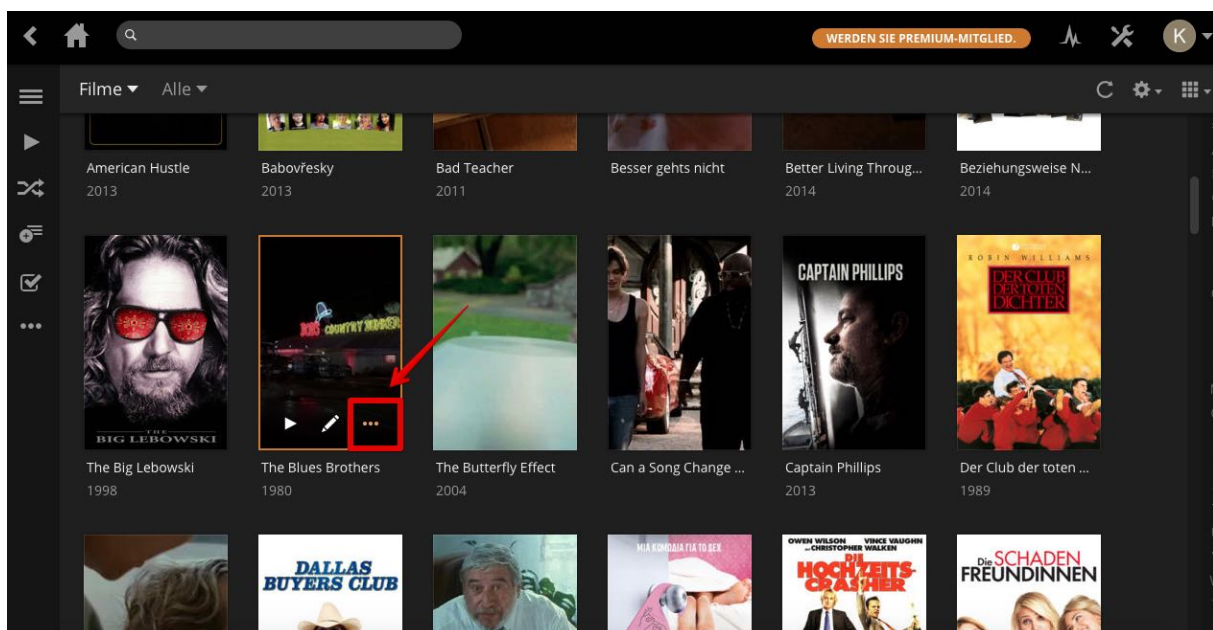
WERDEN SIE PREMIUM-MITGLIED.

K

Filme ▾ Alle ▾

American Hustle
2013

Babovřesky
2013

Bad Teacher
2011

Besser gehts nicht

Better Living Throug...
2014

Beziehungsweise N...
2014

THE BIG LEBOWSKI

The Big Lebowski
1998

The Blues Brothers
1980

The Butterfly Effect
2004

Can a Song Change ...

CAPTAIN PHILLIPS

Captain Phillips
2013

ROBIN WILLIAMS
DER CLUB DER TOTEN DICHTER

Der Club der toten ...
1989

DALLAS BUYERS CLUB

OWEN WILSON VINCE VAUGHN CHRISTOPHER WALKEN
DIE HOCHZEITS-CRASHER

Die SCHADEN FREUNDINNEN